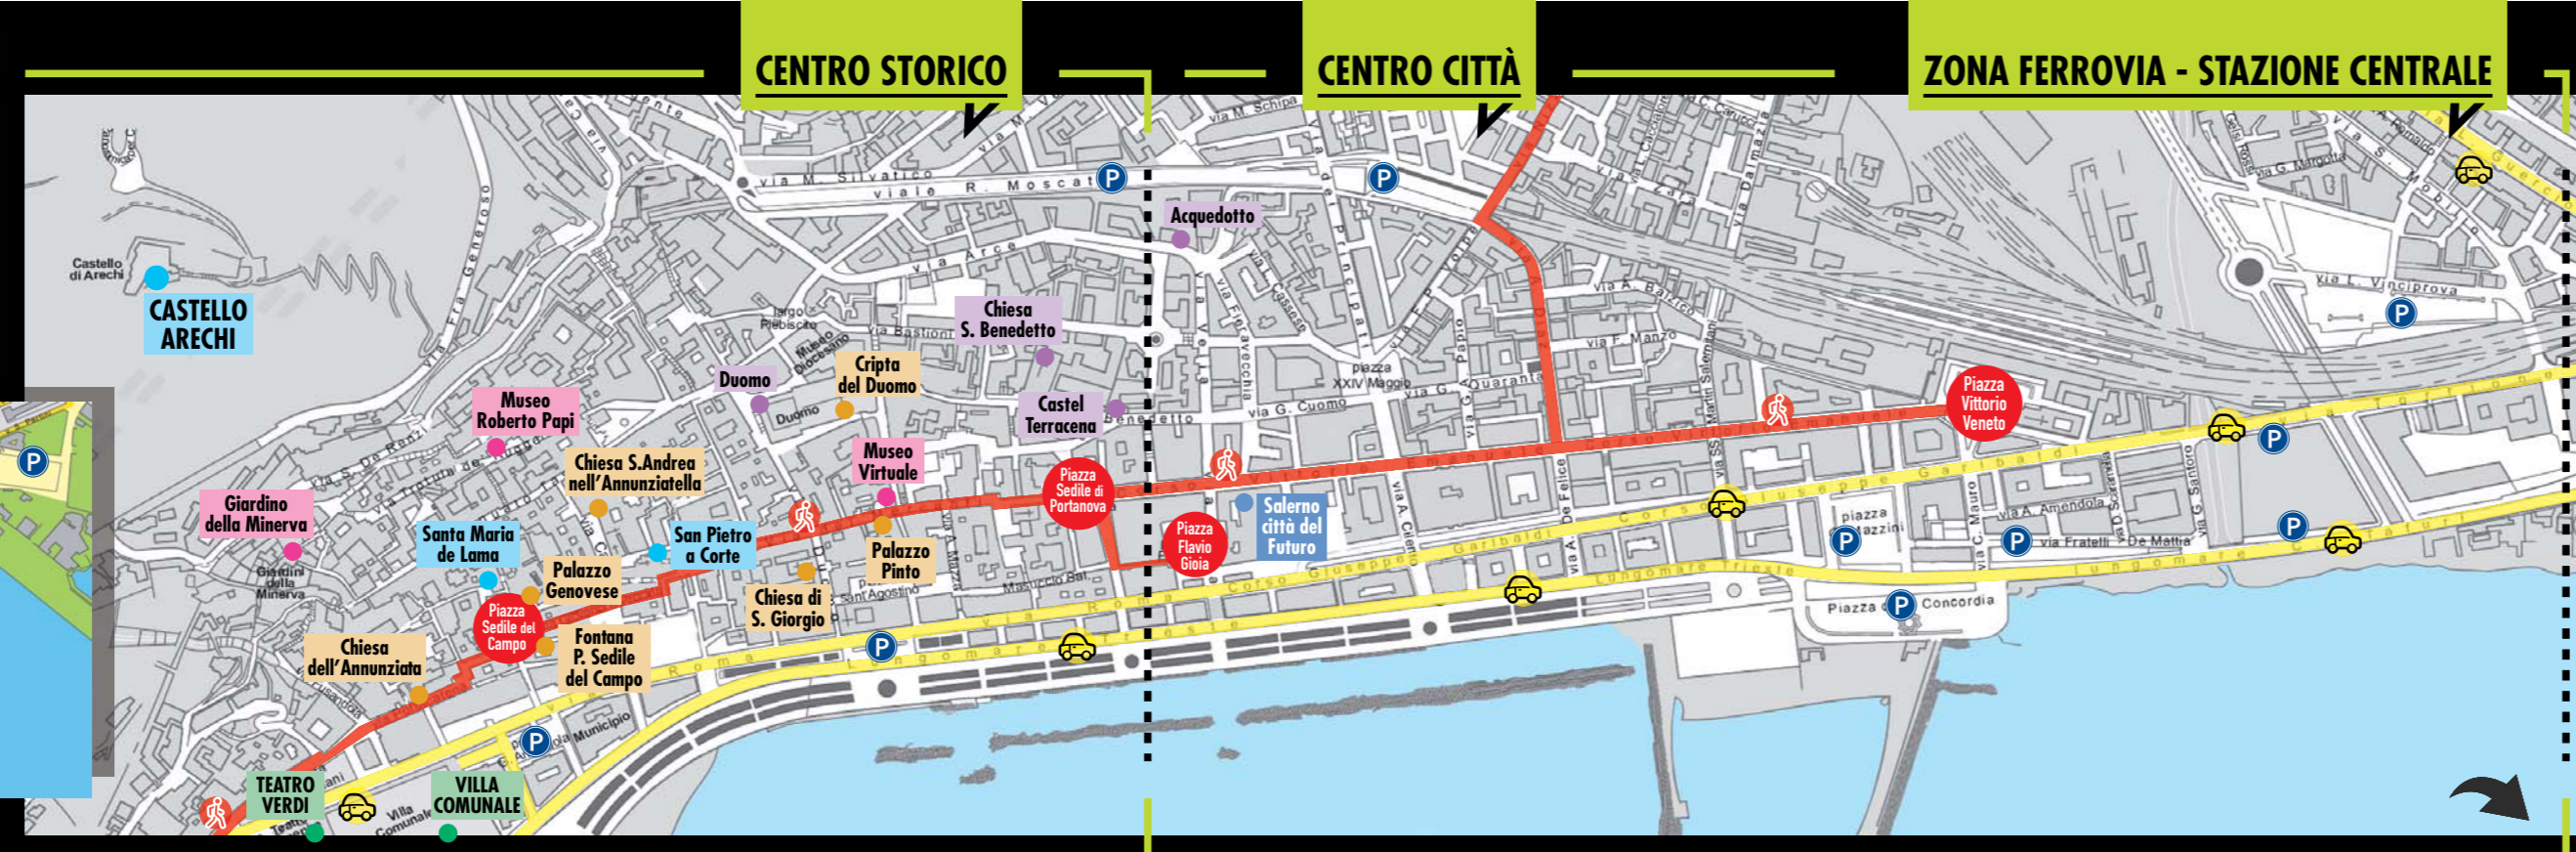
CENTRO STORICO

CENTRO CITTÀ

ZONA FERROVIA - STAZIONE CENTRALE

Castello di Arechi
CASTELLO ARECHI

Museo Roberto Papi

Giardino della Minerva

Giardini della Minerva

Santa Maria de Lama

Chiesa S.Andrea nell'Annunziatella

San Pietro a Corte

Palazzo Genovese

Piazza Sedile del Campo

Chiesa dell'Annunziata

Fontana P. Sedile del Campo

Duomo

Cripta del Duomo

Museo Diocesano

Chiesa S. Benedetto

Castel Terracena

Museo Virtuale

Palazzo Pinto

Chiesa di S. Giorgio

Piazza Sedile di Portanova

Acquedotto

Piazza Flavio Gioia

Salerno città del Futuro

Piazza Vittorio Veneto

TEATRO VERDI

VILLA COMUNALE

via M. Silvatico

viale R. Moscati

via Arce

largo Plebiscito

via Bastioni

Duomo

via Fra Generoso

via Mercanti

via Roma

Lungomare Trieste

via Velia

via Fieravecchia

piazza XXIV Maggio

via G. Cuomo

Corso Vittorio Emanuele

Corso Giuseppe Garibaldi

via A. Diaz

via M. Schipa

via F. Manzo

via A. Balzico

via Dalmazia

via L. Vinciprova

via G. Margotta

piazza Mazzini

via A. Amendola

via Fratelli De Mattia

Piazza Concordia

via SS. Martiri Salernitani

via A. Mauro

via G. Santoro

via A. Cilento

via De Felice

Lungomare Trieste

Villa Comunale

Teatro

Municipio

Sant'Agostino

Masuccio Sal.

Benedetto

P